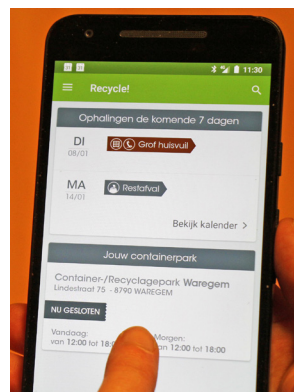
11:30

Recycle!

Ophalingen de komende 7 dagen

DI
08/01
Grof huisvuil

MA
14/01
Restafval

Bekijk kalender >

Jouw containerpark

Container-/Recyclagepark Waregem
Lindestraat 75 - 8790 WAREGEM

NU GESLOTEN

Vandaag:
van 12:00 tot 18:00

Morgen:
van 12:00 tot 18:00